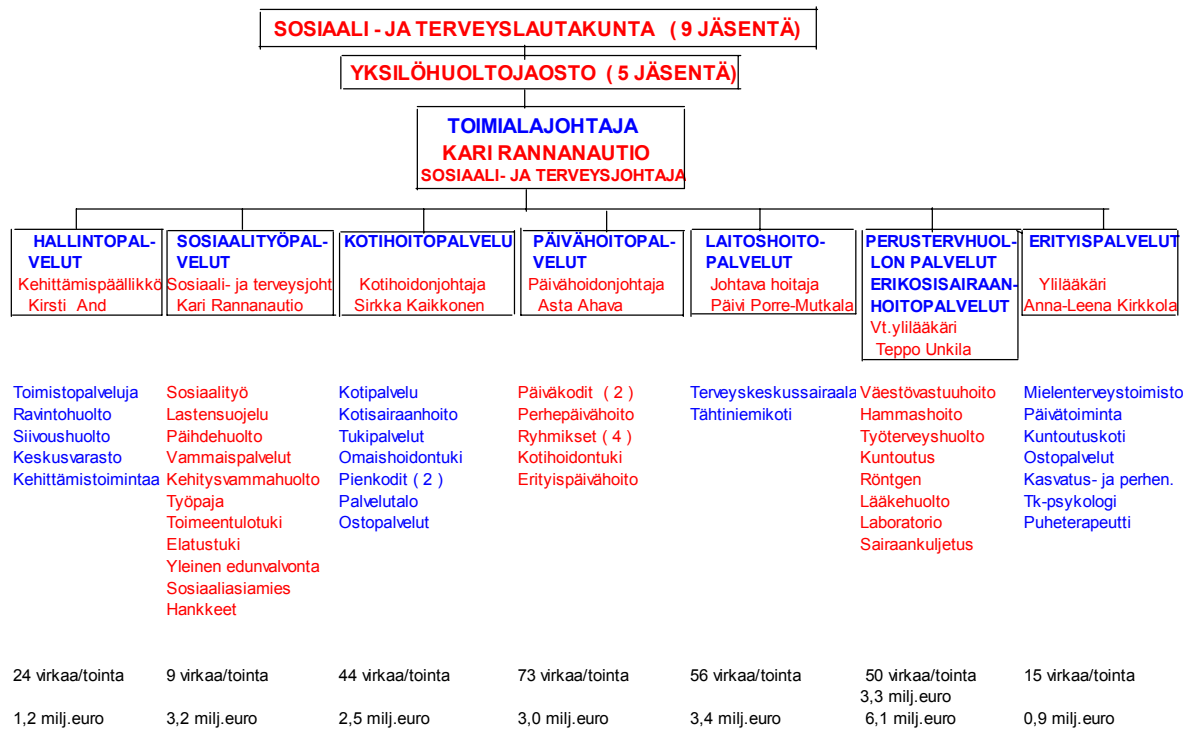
SOSIAALI - JA TERVEYSLAUTAKUNTA ( 9 JÄSENTÄ)

YKSILÖHUOLTOJAOSTO ( 5 JÄSENTÄ)

TOIMIALAJOHTAJA
KARI RANNANAUTIO
SOSIAALI- JA TERVEYSJOHTAJA

HALLINTOPALVELUT
Kehittämispäällikkö
Kirsti And

SOSIAALITYÖPALVELUT
Sosiaali- ja terveysjoht
Kari Rannanautio

KOTIHOITOPALVELU
Kotihoidonjohtaja
Sirkka Kaikkonen

PÄIVÄHOITOPALVELUT
Päivähoidonjohtaja
Asta Ahava

LAITOSHOITOPALVELUT
Johtava hoitaja
Päivi Porre-Mutkala

PERUSTERVHUOLLON PALVELUT ERIKOSISAIRAANHOITOPALVELUT
Vt.ylilääkäri
Teppo Unkila

ERITYISPALVELUT
Ylilääkäri
Anna-Leena Kirkkola

Toimistopalveluja
Ravintohuolto
Siivoushuolto
Keskusvarasto
Kehittämistoimintaa

Sosiaalityö
Lastensuojelu
Päihdehuolto
Vammaispalvelut
Kehitysvammahuolto
Työpaja
Toimeentulotuki
Elatustuki
Yleinen edunvalvonta
Sosiaaliasiamies
Hankkeet

Kotipalvelu
Kotisairaanhoito
Tukipalvelut
Omaishoidontuki
Pienkodit ( 2 )
Palvelutalo
Ostopalvelut

Päiväkodit ( 2 )
Perhepäivähoito
Ryhmikset ( 4 )
Kotihoidontuki
Erityispäivähoito

Terveyskeskussairaala
Tähtiniemikoti

Väestövastuuhoito
Hammashoito
Työterveyshuolto
Kuntoutus
Röntgen
Lääkehuolto
Laboratorio
Sairaankuljetus

Mielenterveystoimisto
Päivätoiminta
Kuntoutuskoti
Ostopalvelut
Kasvatus- ja perhen.
Tk-psykologi
Puheterapeutti

24 virkaa/tointa
1,2 milj.euro

9 virkaa/tointa
3,2 milj.euro

44 virkaa/tointa
2,5 milj.euro

73 virkaa/tointa
3,0 milj.euro

56 virkaa/tointa
3,4 milj.euro

50 virkaa/tointa
3,3 milj.euro
6,1 milj.euro

15 virkaa/tointa
0,9 milj.euro